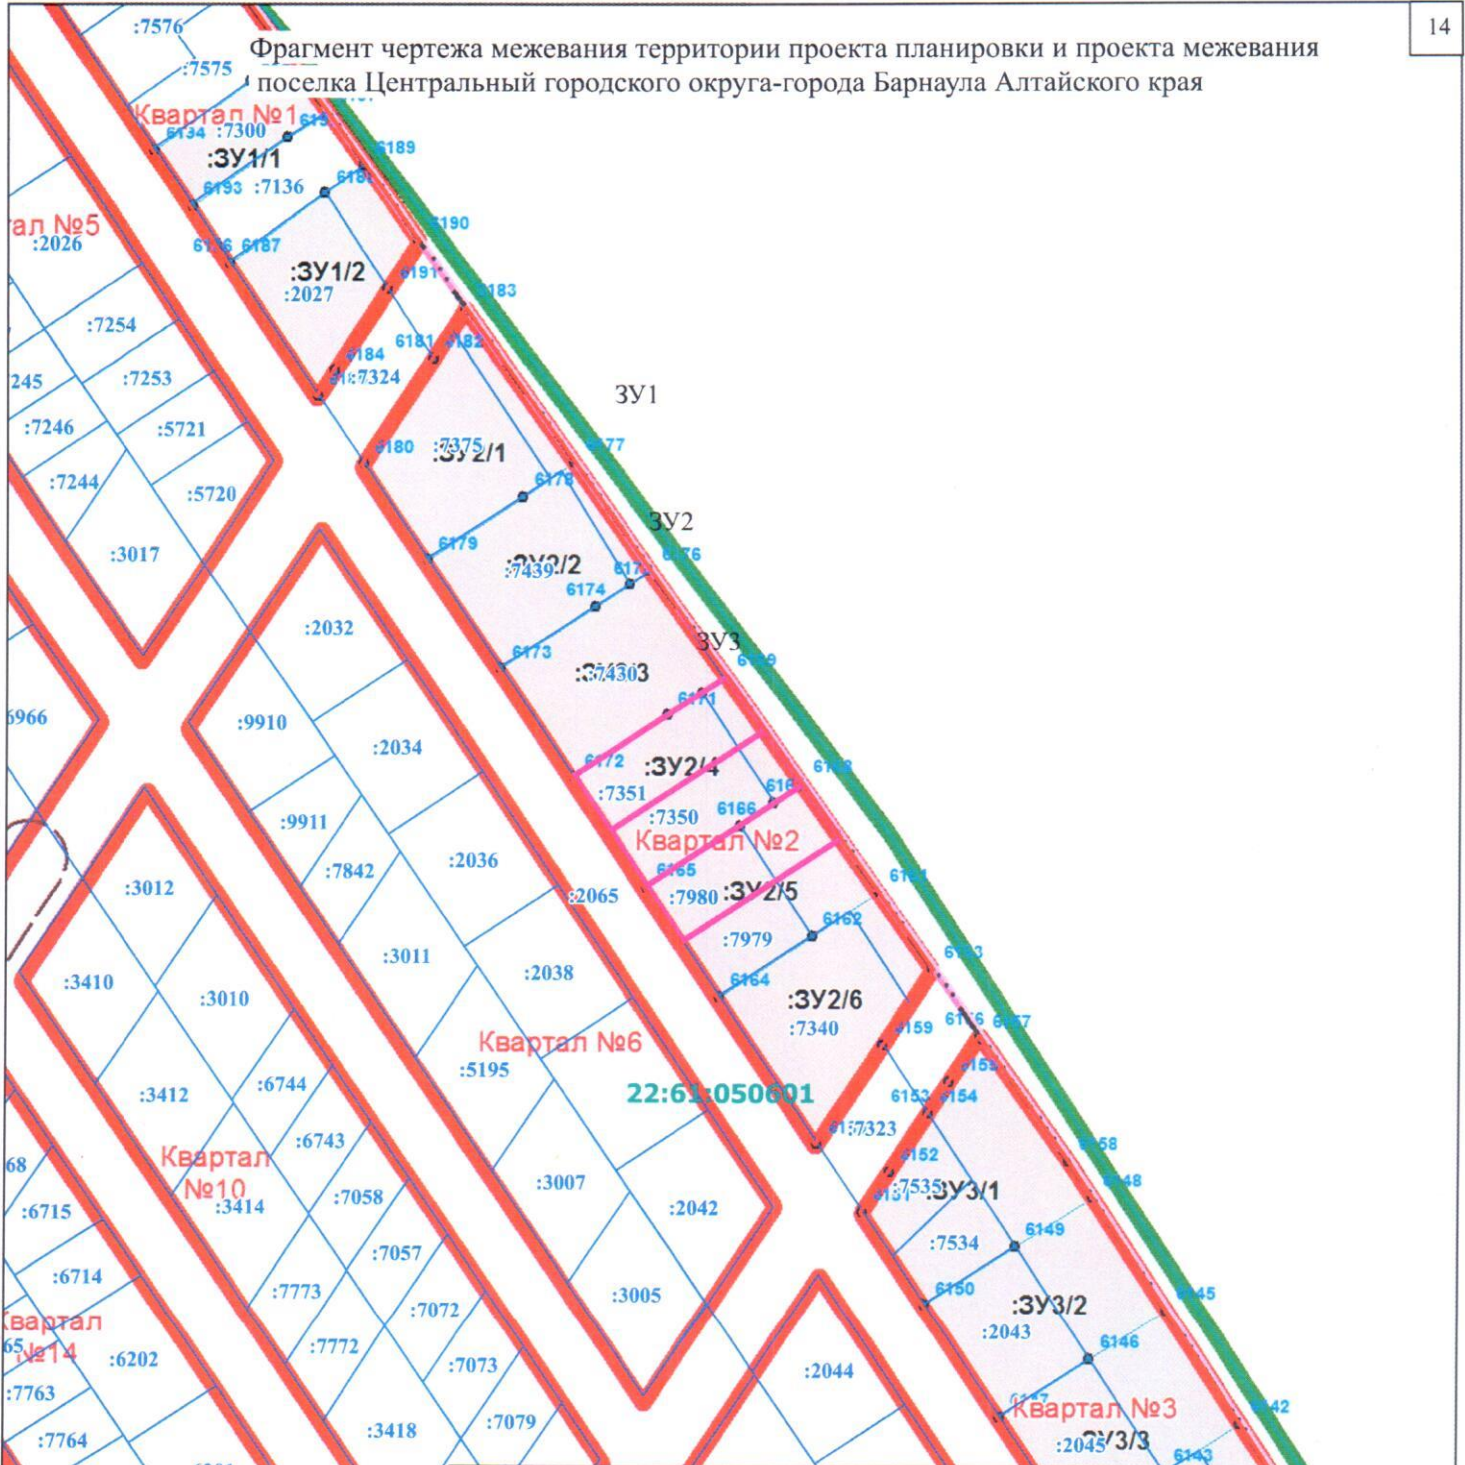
14

Фрагмент чертежа межевания территории проекта планировки и проекта межевания поселка Центральный городского округа-города Барнаула Алтайского края

:7576
:7575
Квартал №1
6134 :7300
:ЗУ1/1
6189
6193 :7136
ал №5
:2026
6186 6187
6190
:ЗУ1/2
:2027
6191
6183
:7254
6184
6181 6182
245
:7253
:7324
ЗУ1
:7246
:5721
6180
:7375
:ЗУ2/1
6177
:7244
:5720
6178
ЗУ2
:3017
6179
:ЗУ2/2
:7439
6176
6174
:2032
6173
ЗУ3
:ЗУ2/3
:7430
6169
6966
6171
:9910
:2034
6172
:ЗУ2/4
6168
:7351
:9911
:7350
6166
Квартал №2
:3012
:7842
:2036
6165
:ЗУ2/5
:7980
6161
:2065
6162
:3011
:7979
:3410
:3010
:2038
6164
6163
:ЗУ2/6
:7340
6159
Квартал №6
:5195
:3412
:6744
22:61:050601
6153
6154
:6743
:7323
Квартал №10
6152
68
6148
:3414
:7058
:7535
:ЗУ3/1
:6715
:3007
:2042
:7057
:7534
6149
:6714
6150
:7773
:ЗУ3/2
:7072
:3005
6145
:2043
Квартал №14
:7772
6146
:6202
:2044
:7073
:7763
Квартал №3
:3418
:7079
:2045
:ЗУ3/3
:7764
6142
6143